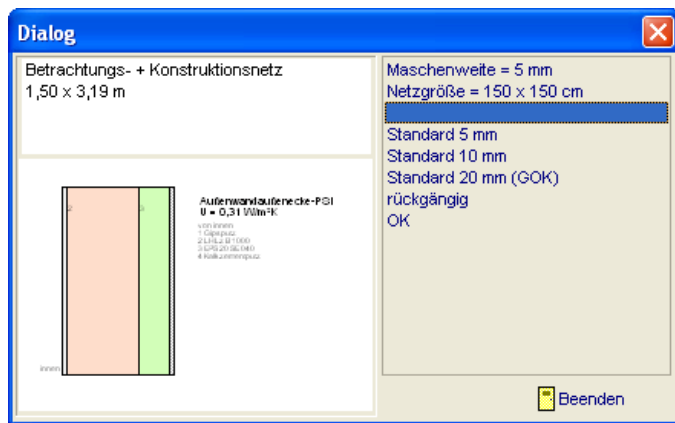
Dialog

Betrachtungs- + Konstruktionsnetz
1,50 x 3,19 m

2
3
Außenwandaußenecke-PGI
U = 0,31 W/m²K
von innen
1 Gipsputz
2 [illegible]
3 EPS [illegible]
4 Kalkzementputz
innen

Maschenweite = 5 mm
Netzgröße = 150 x 150 cm

Standard 5 mm
Standard 10 mm
Standard 20 mm (GOK)
rückgängig
OK

Beenden